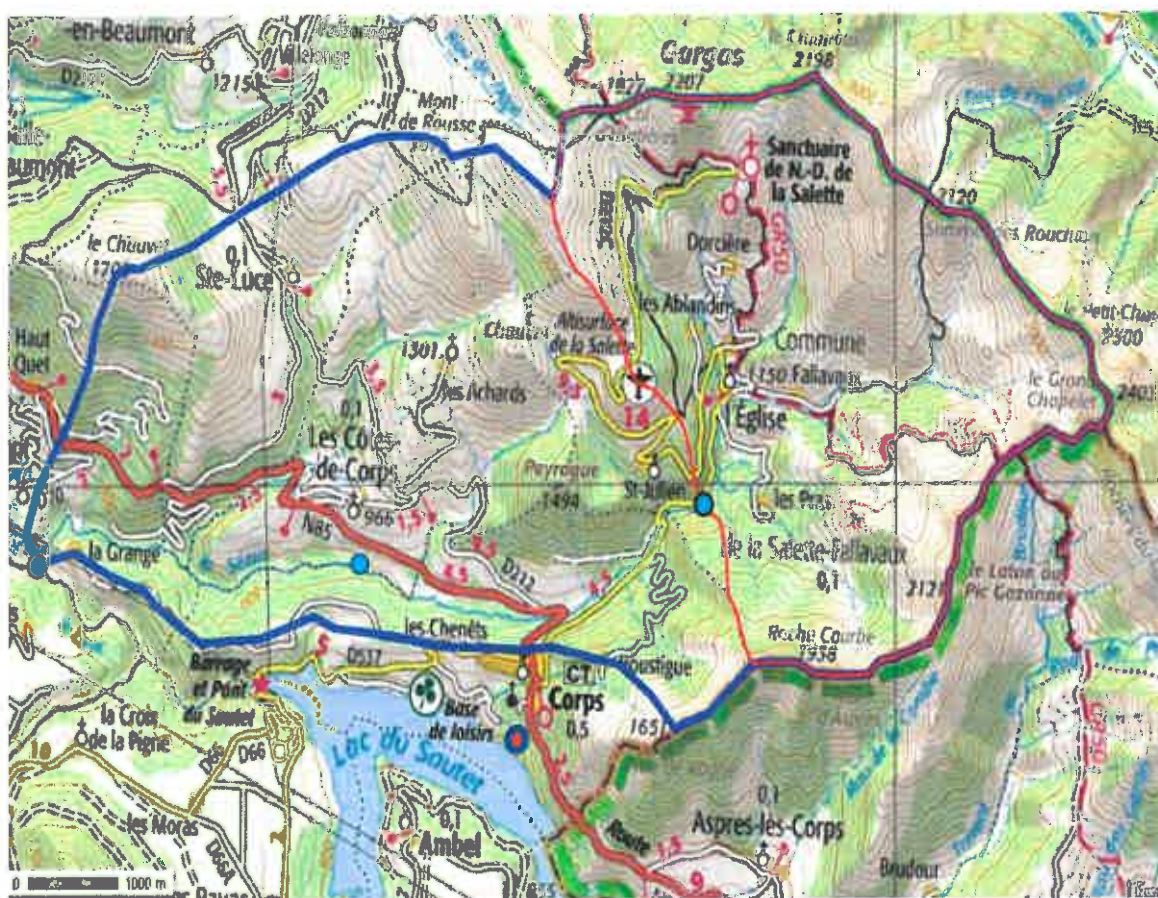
-en-Beaumont
1215
D212
Mont de Rousse
Gargas
2207
le Chamois
2198
Sanctuaire de N.-D. de la Salette
GR50
Dorcière
2120
Rouchas
le Chauvet
1701
0,1
Ste-Luce
Haut Quet
1301
les Achards
Altisurface de la Salette
les Ablandins
Commune
1150 Fallavaux
Église
le Grand Chapelet
2401
Le Petit Chapelet
2500
0,1
Les Côtes de Corp
966
Nas
Peyrague
1494
St-Julien
les Pras
de la Salette-Fallavaux
0,1
la Grange
D212
Pic Gazonné
2129
les Chenets
Roche Courbe
2338
Barrage et Pont du Sautet
D537
CT
Corps
0,5
Coustigue
Base de loisirs
1657
la Croix de la Pigne
D66
Lac du Sautet
les Moras
0,1
Ambel
0,1
Aspres-les-Corps
Budour
0
1000 m